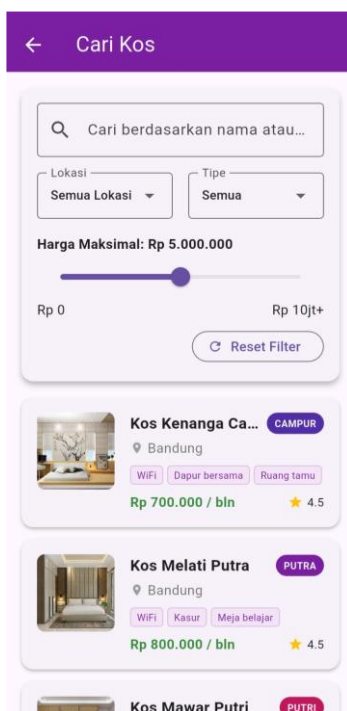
Cari Kos

Cari berdasarkan nama atau...

Lokasi
Semua Lokasi

Tipe
Semua

Harga Maksimal: Rp 5.000.000

Rp 0
Rp 10jt+

Reset Filter

Kos Kenanga Ca...
CAMPUR
Bandung
WiFi
Dapur bersama
Ruang tamu
Rp 700.000 / bln
4.5

Kos Melati Putra
PUTRA
Bandung
WiFi
Kasur
Meja belajar
Rp 800.000 / bln
4.5

Kos Mawar Putri
PUTRI